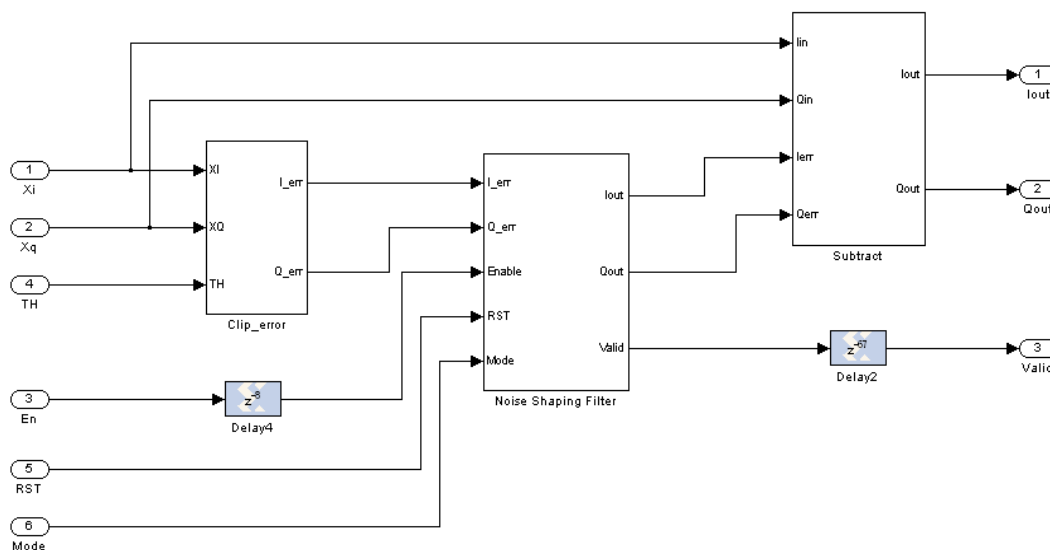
Iin
Qin
Iout
1
Iout
Qout
2
Qout
1
Xi
2
Xq
4
TH
XI
XQ
TH
I_err
Q_err
Clip_error
I_err
Q_err
Enable
RST
Mode
Iout
Qout
Valid
Noise Shaping Filter
Ierr
Qerr
Subtract
$z^{-67}$
Delay2
3
Valid
3
En
$z^{-8}$
Delay4
5
RST
6
Mode